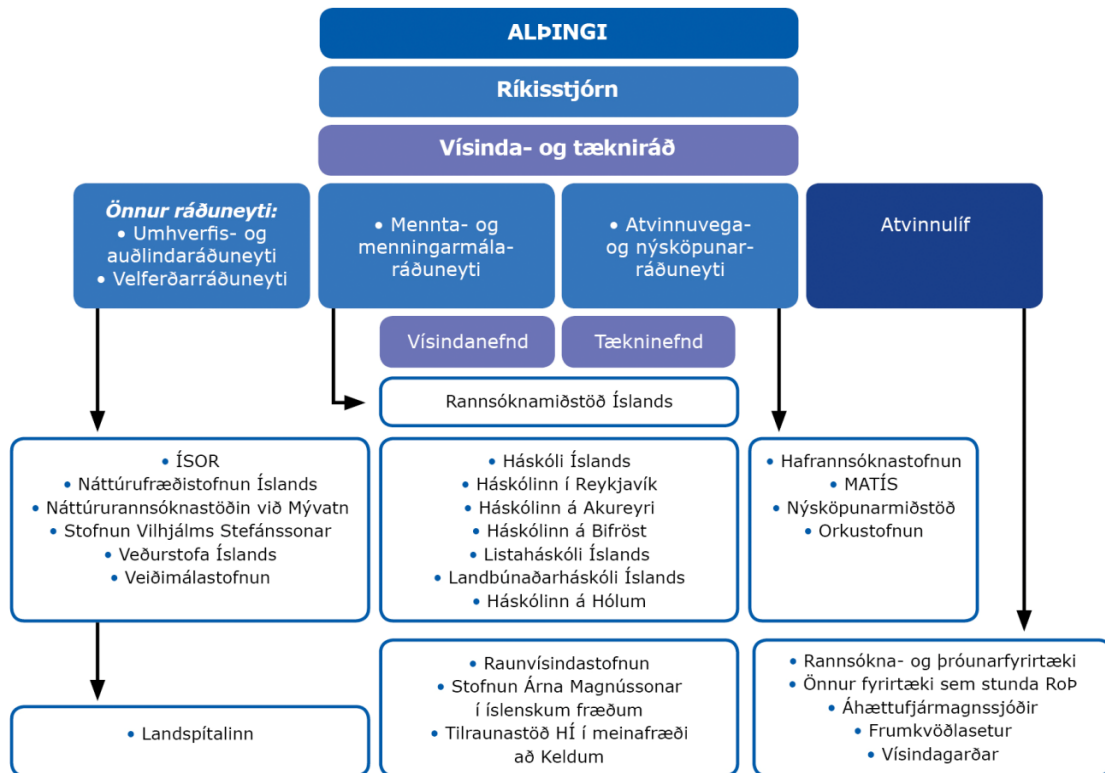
ALÞINGI

Ríkisstjórn

Vísinda- og tækniráð

*Önnur ráðuneyti:*
• Umhverfis- og auðlindaráðuneyti
• Velferðarráðuneyti

• Mennta- og menningarmálaráðuneyti

• Atvinnuvega- og nýsköpunarráðuneyti

Atvinnulíf

Vísindanefnd

Tækninefnd

Rannsóknamiðstöð Íslands

• ÍSOR
• Náttúrufræðistofnun Íslands
• Náttúrurannsóknastöðin við Mývatn
• Stofnun Vilhjálms Stefánssonar
• Veðurstofa Íslands
• Veiðimálastofnun

• Háskóli Íslands
• Háskólinn í Reykjavík
• Háskólinn á Akureyri
• Háskólinn á Bifröst
• Listaháskóli Íslands
• Landbúnaðarháskóli Íslands
• Háskólinn á Hólum

• Hafrannsóknastofnun
• MATÍS
• Nýsköpunarmiðstöð
• Orkustofnun

• Landspítalinn

• Raunvísindastofnun
• Stofnun Árna Magnússonar í íslenskum fræðum
• Tilraunastöð HÍ í meinafræði að Keldum

• Rannsókna- og þróunarfyrirtæki
• Önnur fyrirtæki sem stunda RoÞ
• Áhættufjármagnssjóðir
• Frumkvöðlasetur
• Vísindagarðar